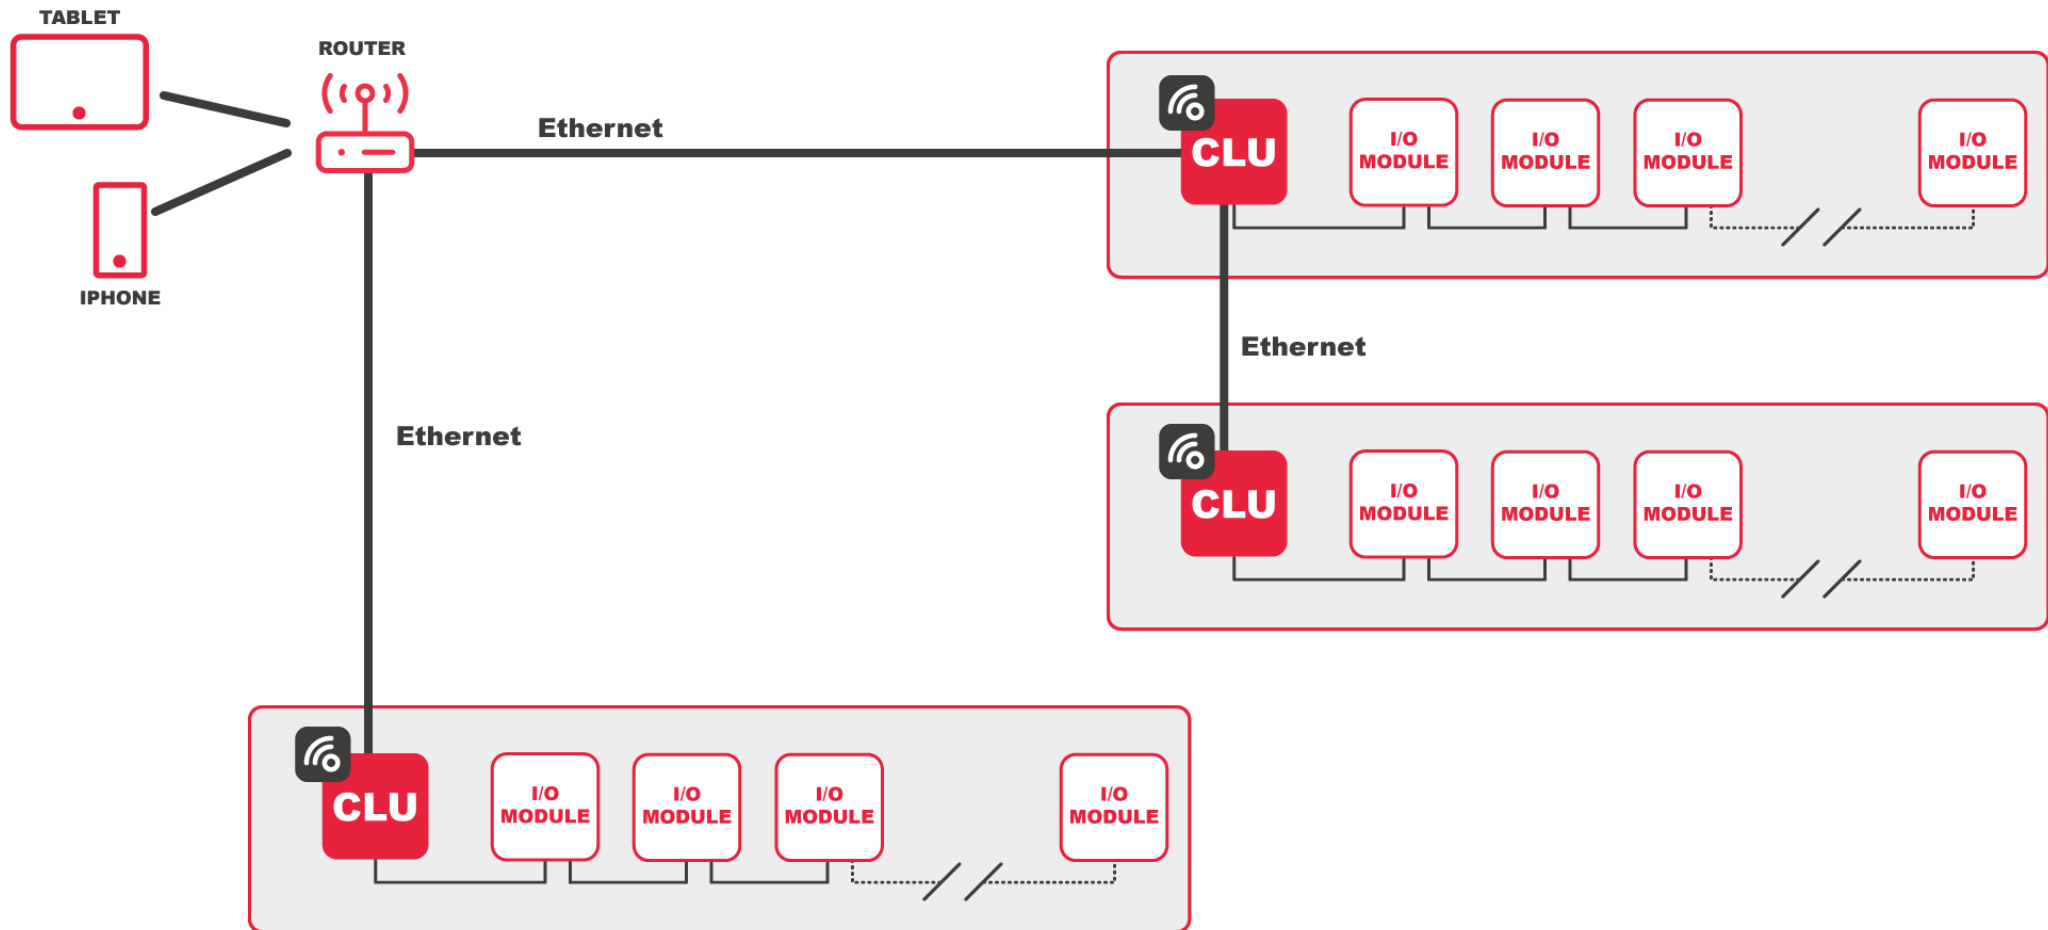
TABLET

ROUTER

IPHONE

Ethernet

CLU

I/O MODULE

I/O MODULE

I/O MODULE

I/O MODULE

Ethernet

CLU

I/O MODULE

I/O MODULE

I/O MODULE

I/O MODULE

Ethernet

CLU

I/O MODULE

I/O MODULE

I/O MODULE

I/O MODULE